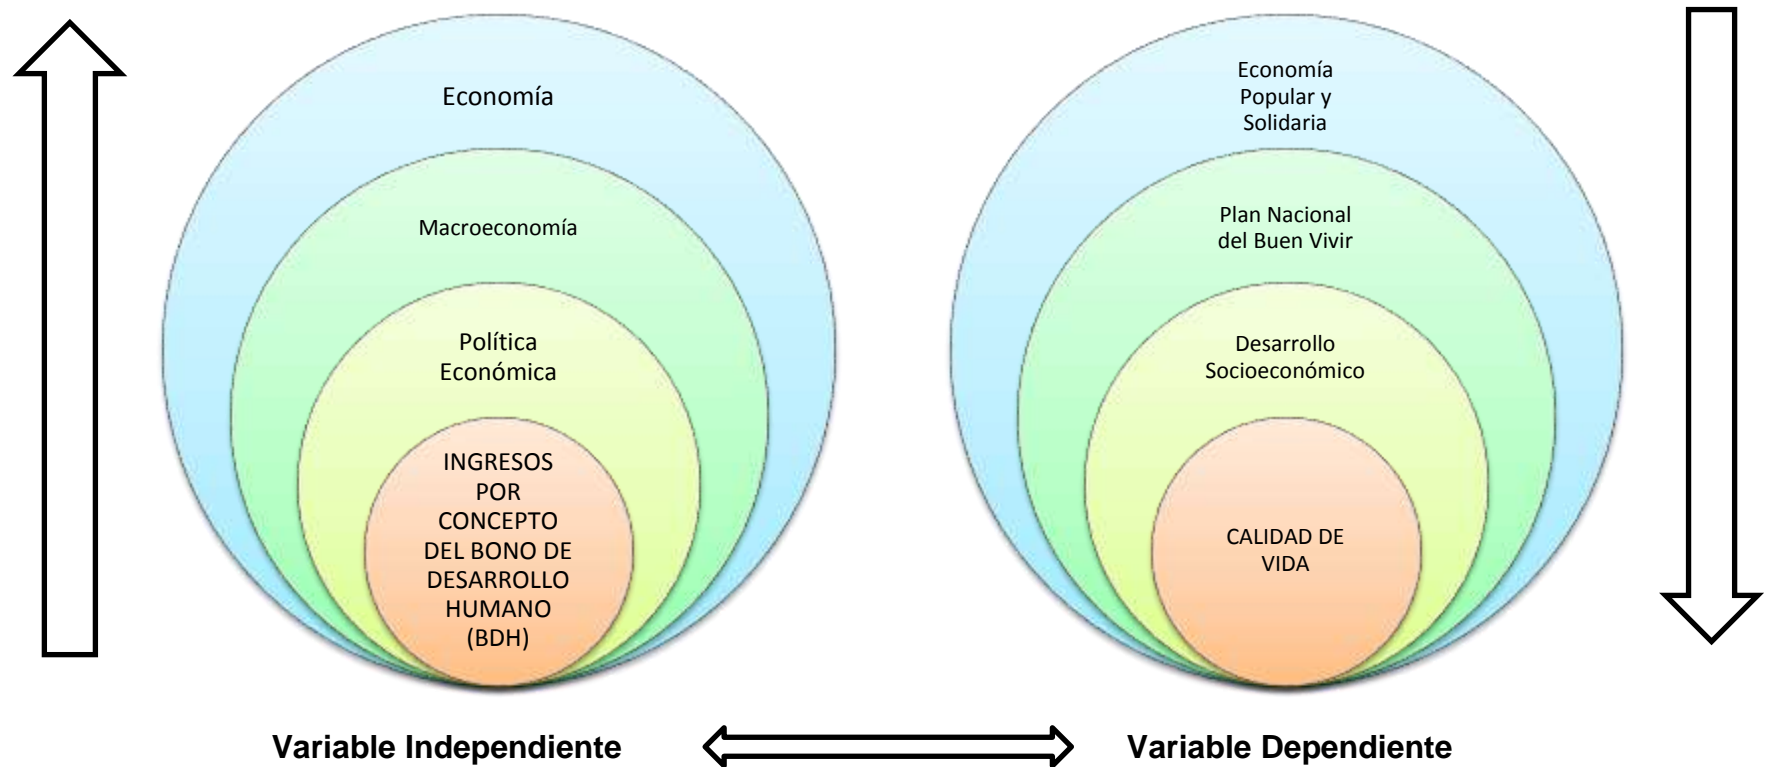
Economía

Macroeconomía

Política Económica

INGRESOS POR CONCEPTO DEL BONO DE DESARROLLO HUMANO (BDH)

Economía Popular y Solidaria

Plan Nacional del Buen Vivir

Desarrollo Socioeconómico

CALIDAD DE VIDA

Variable Independiente

Variable Dependiente